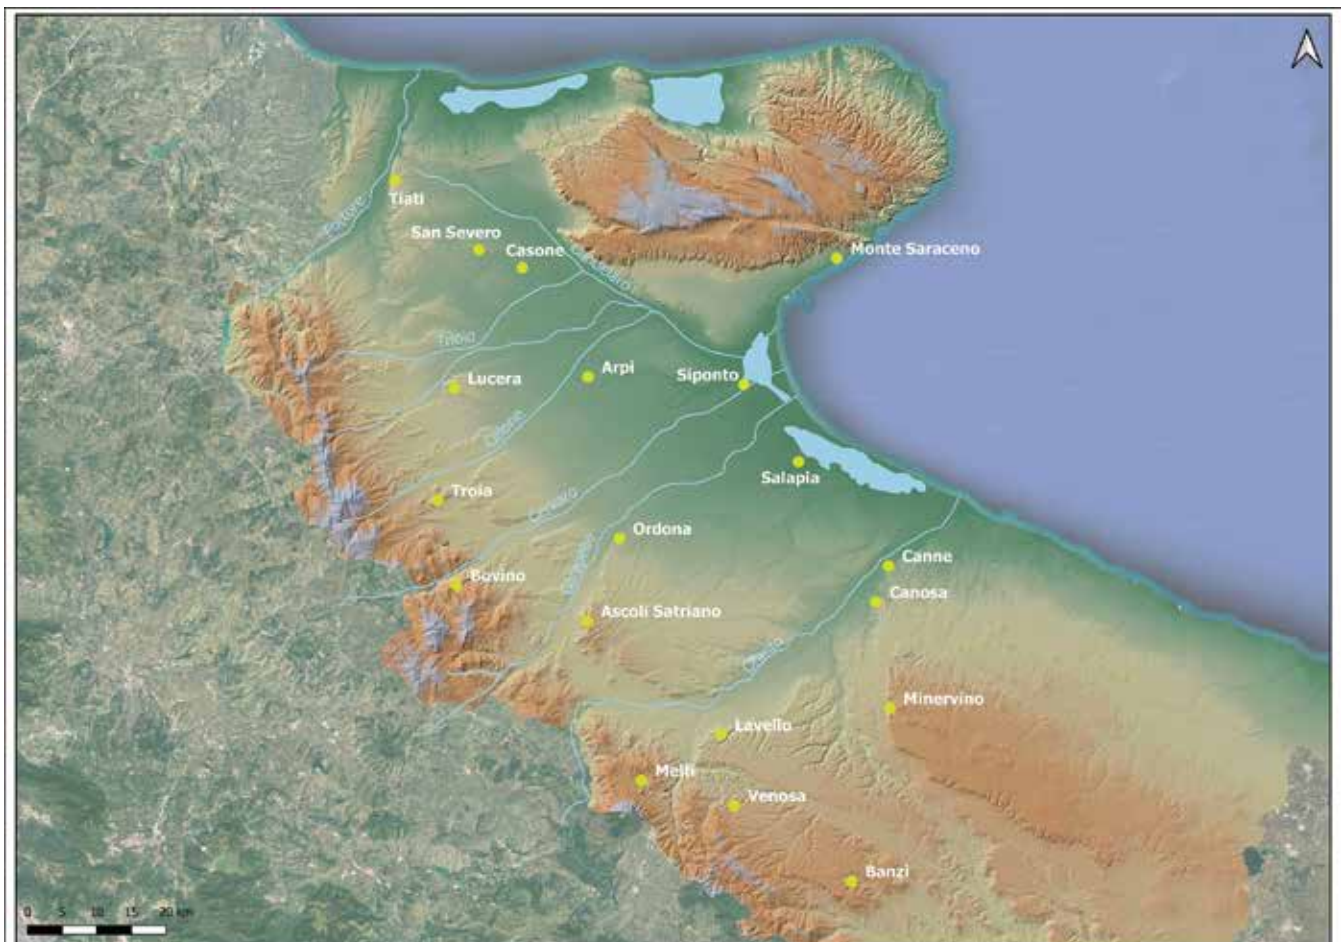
Tiati
San Severo
Casone
Monte Saraceno
Fortore
Candelaro
Triolo
Lucera
Arpi
Siponto
Celone
Salapia
Troia
Cervaro
Ordona
Carapelle
Canne
Bovino
Canosa
Ascoli Satriano
Ofanto
Minervino
Lavello
Melfi
Venosa
Banzi
0 5 10 15 20 km